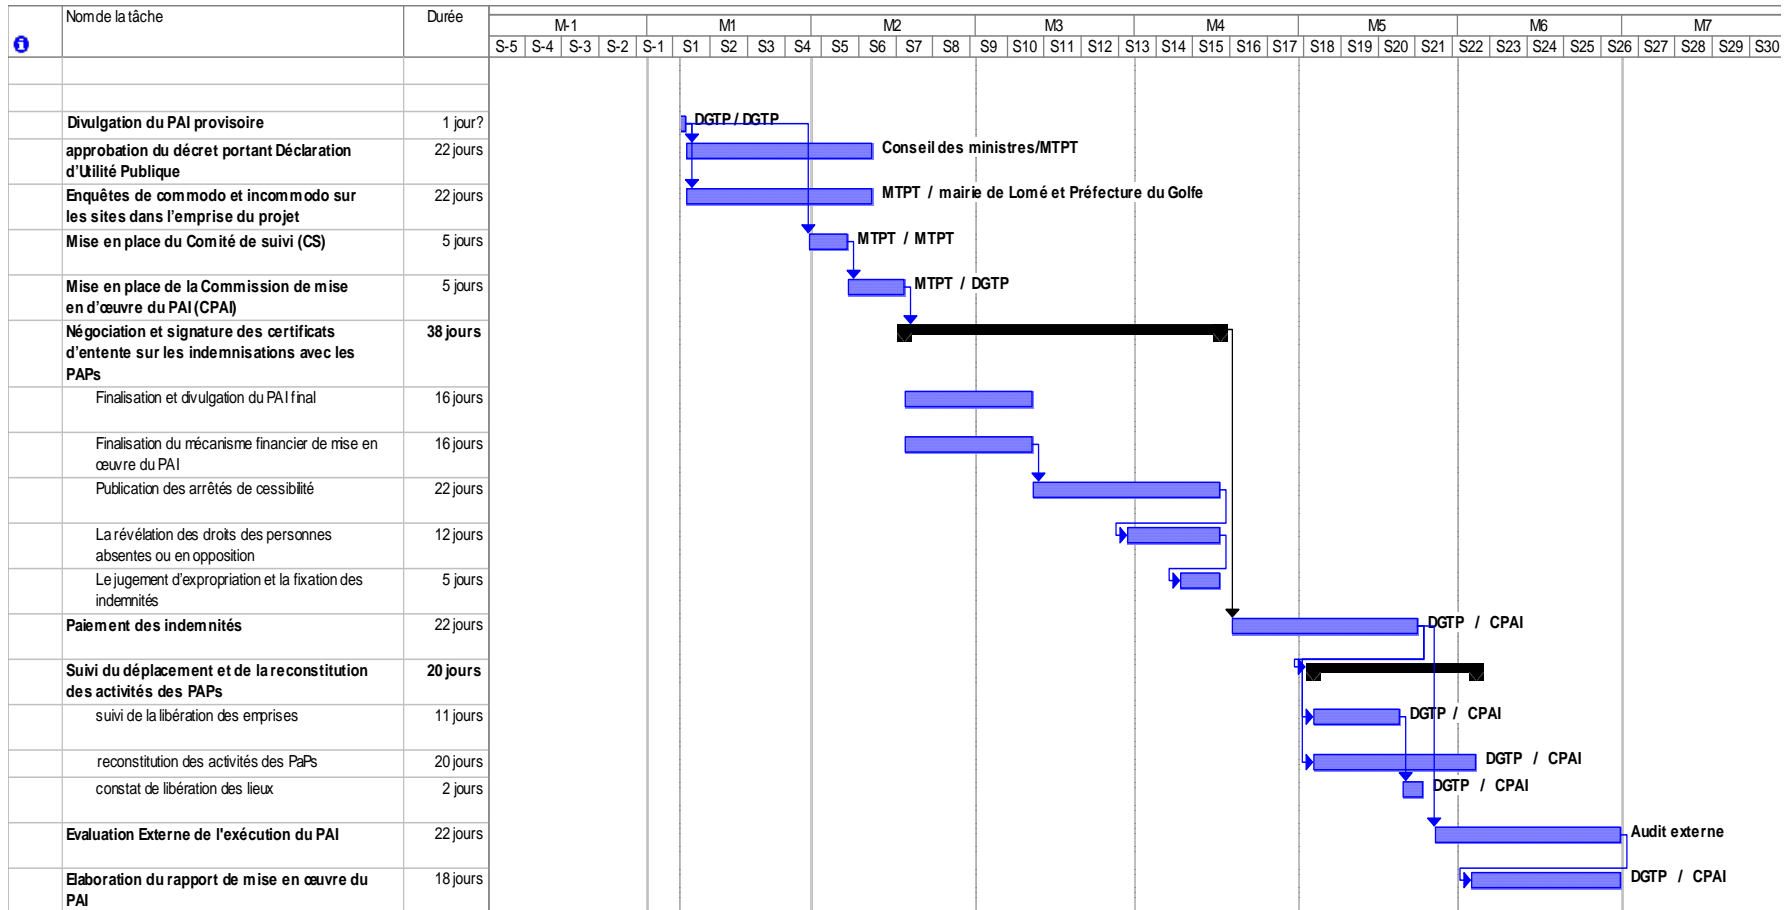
| | Nom de la tâche | Durée |
|---|---|---|
| | | |
| | | |
| | Divulgation du PAI provisoire | 1 jour? |
| | approbation du décret portant Déclaration d'Utilité Publique | 22 jours |
| | Enquêtes de commodo et incommodo sur les sites dans l'emprise du projet | 22 jours |
| | Mise en place du Comité de suivi (CS) | 5 jours |
| | Mise en place de la Commission de mise en d'œuvre du PAI (CPAI) | 5 jours |
| | Négociation et signature des certificats d'entente sur les indemnisations avec les PAPs | 38 jours |
| | Finalisation et divulgation du PAI final | 16 jours |
| | Finalisation du mécanisme financier de mise en œuvre du PAI | 16 jours |
| | Publication des arrêtés de cessibilité | 22 jours |
| | La révélation des droits des personnes absentes ou en opposition | 12 jours |
| | Le jugement d'expropriation et la fixation des indemnités | 5 jours |
| | Paiement des indemnités | 22 jours |
| | Suivi du déplacement et de la reconstitution des activités des PAPs | 20 jours |
| | suivi de la libération des emprises | 11 jours |
| | reconstitution des activités des PaPs | 20 jours |
| | constat de libération des lieux | 2 jours |
| | Evaluation Externe de l'exécution du PAI | 22 jours |
| | Elaboration du rapport de mise en œuvre du PAI | 18 jours |

M-1 M1 M2 M3 M4 M5 M6 M7
S-5 S-4 S-3 S-2 S-1 S1 S2 S3 S4 S5 S6 S7 S8 S9 S10 S11 S12 S13 S14 S15 S16 S17 S18 S19 S20 S21 S22 S23 S24 S25 S26 S27 S28 S29 S30

DGTP / DGTP
Conseil des ministres/MTPT
MTPT / mairie de Lomé et Préfecture du Golfe
MTPT / MTPT
MTPT / DGTP
DGTP / CPAI
DGTP / CPAI
DGTP / CPAI
DGTP / CPAI
Audit externe
DGTP / CPAI